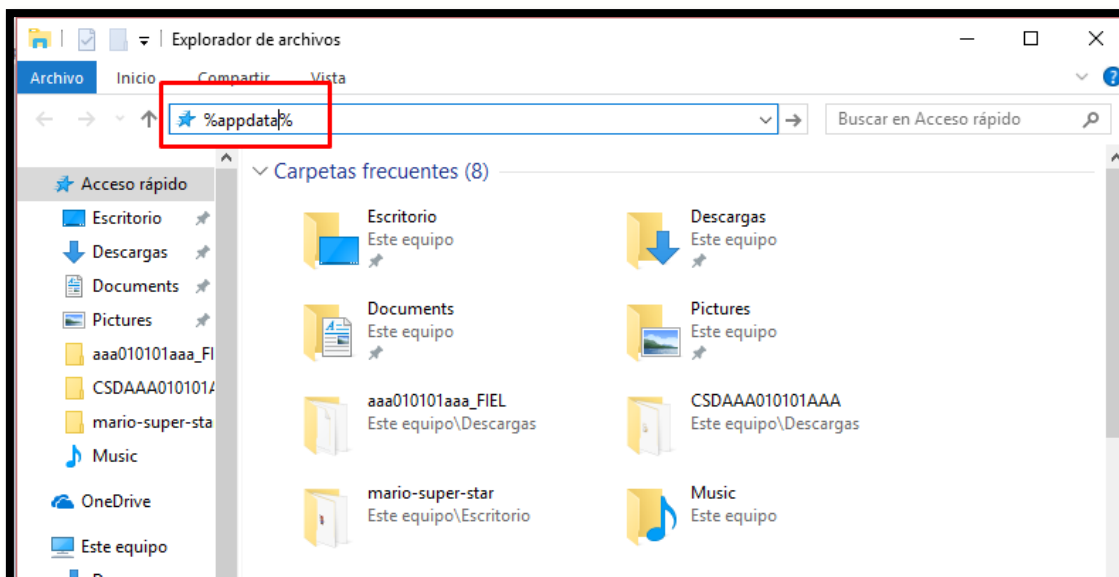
Explorador de archivos

Archivo Inicio Compartir Vista

%appdata%

Buscar en Acceso rápido

Acceso rápido
Escritorio
Descargas
Documents
Pictures
aaa010101aaa_FI
CSDAAA010101A
mario-super-sta
Music
OneDrive
Este equipo

Carpetas frecuentes (8)

Escritorio
Este equipo

Descargas
Este equipo

Documents
Este equipo

Pictures
Este equipo

aaa010101aaa_FIEL
Este equipo\Descargas

CSDAAA010101AAA
Este equipo\Descargas

mario-super-star
Este equipo\Escritorio

Music
Este equipo